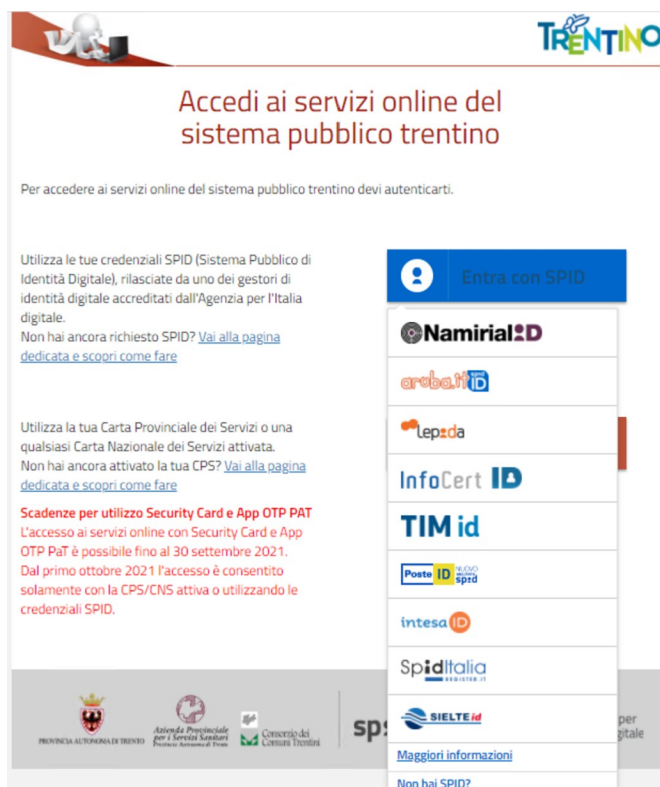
TRENTINO

Accedi ai servizi online del sistema pubblico trentino

Per accedere ai servizi online del sistema pubblico trentino devi autenticarti.

Utilizza le tue credenziali SPID (Sistema Pubblico di Identità Digitale), rilasciate da uno dei gestori di identità digitale accreditati dall'Agenzia per l'Italia digitale.
Non hai ancora richiesto SPID? Vai alla pagina dedicata e scopri come fare

Entra con SPID

Namirial ID
aruba.it ID
lepida
InfoCert ID
TIM id
Poste ID spid
intesa ID
SpidItalia
SIELTE id
Maggiori informazioni
Non hai SPID?

Utilizza la tua Carta Provinciale dei Servizi o una qualsiasi Carta Nazionale dei Servizi attivata.
Non hai ancora attivato la tua CPS? Vai alla pagina dedicata e scopri come fare

Scadenze per utilizzo Security Card e App OTP PAT
L'accesso ai servizi online con Security Card e App OTP PaT è possibile fino al 30 settembre 2021.
Dal primo ottobre 2021 l'accesso è consentito solamente con la CPS/CNS attiva o utilizzando le credenziali SPID.

PROVINCIA AUTONOMA DI TRENTO
Azienda Provinciale per i Servizi Sanitari
Consorzio dei Comuni Trentini
sp
per
gitale